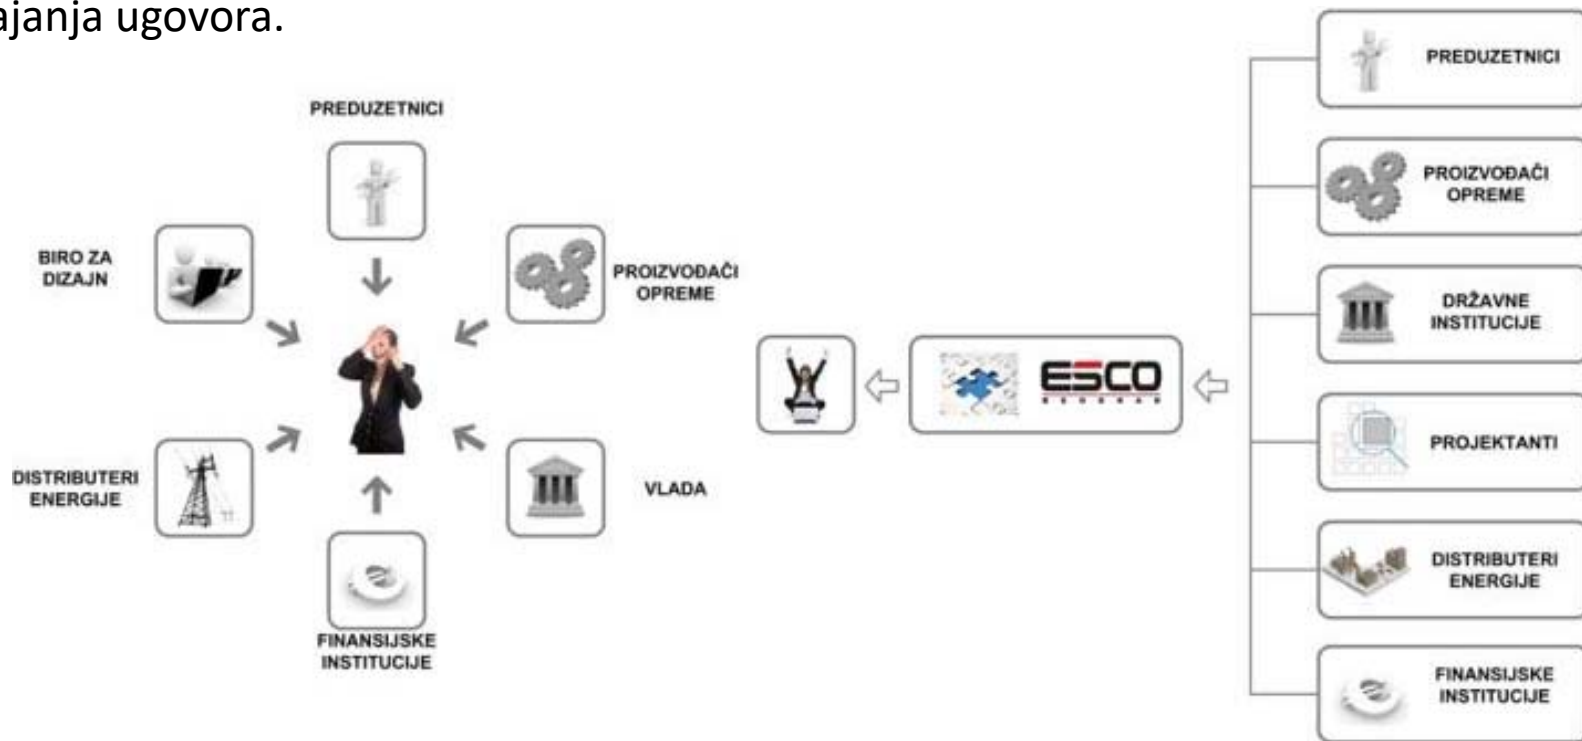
ajanja ugovora.

PREDUZETNICI

BIRO ZA DIZAJN

PROIZVOĐAČI OPREME

DISTRIBUTERI ENERGIJE

VLADA

FINANSIJSKE INSTITUCIJE

ESCO

PREDUZETNICI

PROIZVOĐAČI OPREME

DRŽAVNE INSTITUCIJE

PROJEKTANTI

DISTRIBUTERI ENERGIJE

FINANSIJSKE INSTITUCIJE